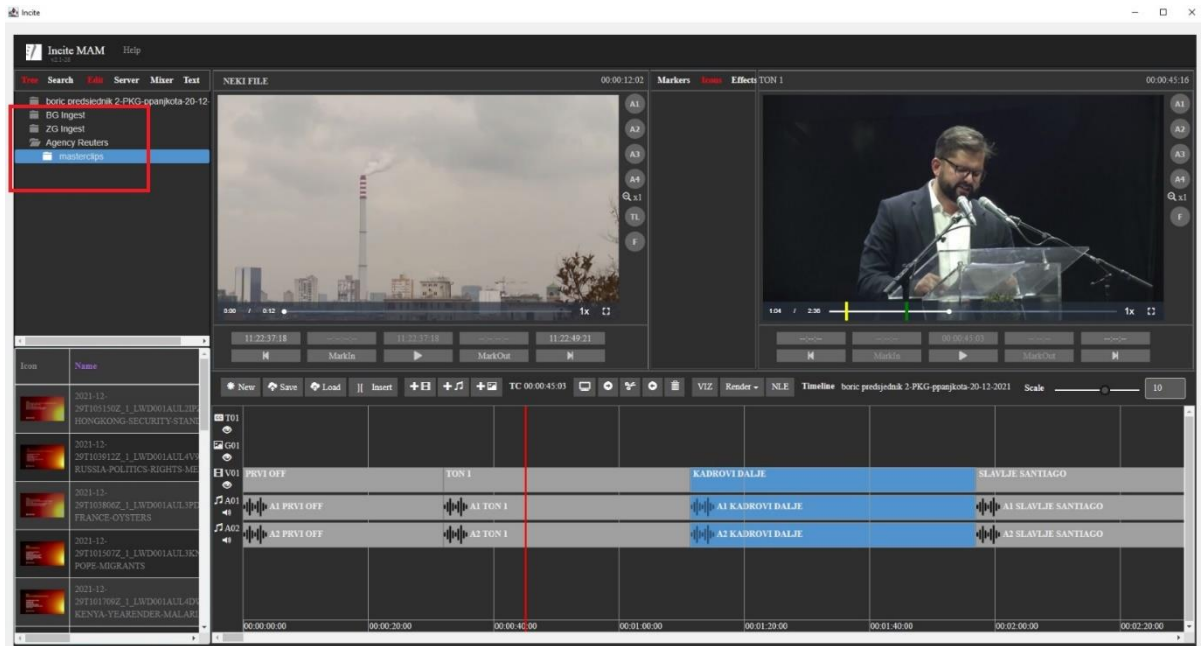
Incite

Incite MAM Help
v2.1.28

Tree Search Edit Server Mixer Text

boric predsjednik 2-PKG-ppanjkota-20-12-
BG Ingest
ZG Ingest
Agency Reuters
masterclips

Icon Name

2021-12-29T105150Z_1_LWD001AUL2IPA HONGKONG-SECURITY-STAND
2021-12-29T103912Z_1_LWD001AUL4V RUSSIA-POLITICS-RIGHTS-ME
2021-12-29T103808Z_1_LWD001AUL3PD FRANCE-OYSTERS
2021-12-29T101507Z_1_LWD001AUL3KN POPE-MIGRANTS
2021-12-29T101700Z_1_LWD001AUL4DV KENYA-YEARENDER-MALAR

NEKI FILE 00:00:12:02
A1 A2 A3 A4 x1 TL F
0:00 / 0:12 1x
11:22:37:18 --:--:-- 11:22:37:18 --:--:-- 11:22:49:21
MarkIn MarkOut

Markers Icons Effects

TON 1 00:00:45:16
A1 A2 A3 A4 x1 F
1:04 / 2:36 1x
--:--:-- --:--:-- 00:00:45:03 --:--:-- --:--:--
MarkIn MarkOut

New Save Load Insert TC 00:00:45:03 VIZ Render NLE Timeline boric predsjednik 2-PKG-ppanjkota-20-12-2021 Scale 10

T01
G01
V01 PRVI OFF TON 1 KADROVI DALJE SLAVLJE SANTIAGO
A01 A1 PRVI OFF A1 TON 1 A1 KADROVI DALJE A1 SLAVLJE SANTIAGO
A02 A2 PRVI OFF A2 TON 1 A2 KADROVI DALJE A2 SLAVLJE SANTIAGO

00:00:00:00 00:00:20:00 00:00:40:00 00:01:00:00 00:01:20:00 00:01:40:00 00:02:00:00 00:02:20:00